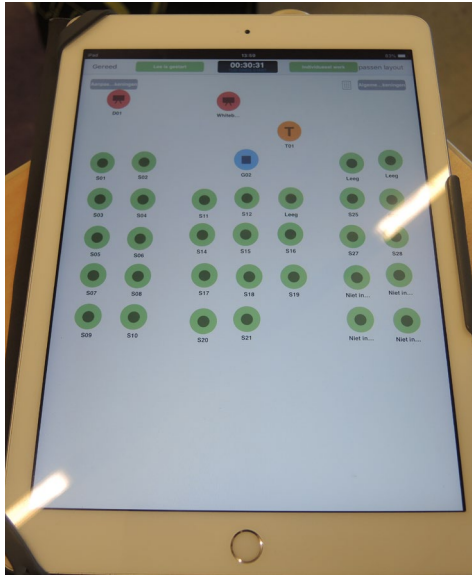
Gereed

00:30:31

passen layout

SB1

Whiteb...

T

T01

G02

S01

S02

Leeg

Leeg

S03

S04

S11

S12

Leeg

S25

S05

S06

S14

S15

S16

S27

S28

S07

S08

S17

S18

S19

Niet in...

Niet in...

S09

S10

S20

S21

Niet in...

Niet in...